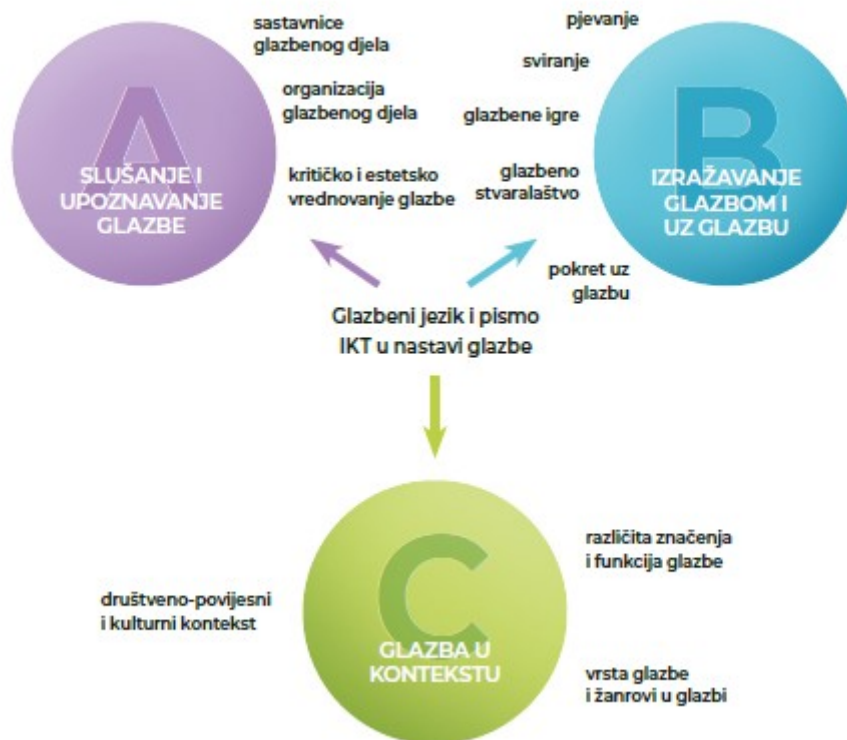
A
SLUŠANJE I UPOZNAVANJE GLAZBE

sastavnice glazbenog djela

organizacija glazbenog djela

kritičko i estetsko vrednovanje glazbe

pjevanje

sviranje

glazbene igre

glazbeno stvaralaštvo

pokret uz glazbu

B
IZRAŽAVANJE GLAZBOM I UZ GLAZBU

Glazbeni jezik i pismo
IKT u nastavi glazbe

društveno-povijesni i kulturni kontekst

C
GLAZBA U KONTEKSTU

različita značenja i funkcija glazbe

vrsta glazbe i žanrovi u glazbi